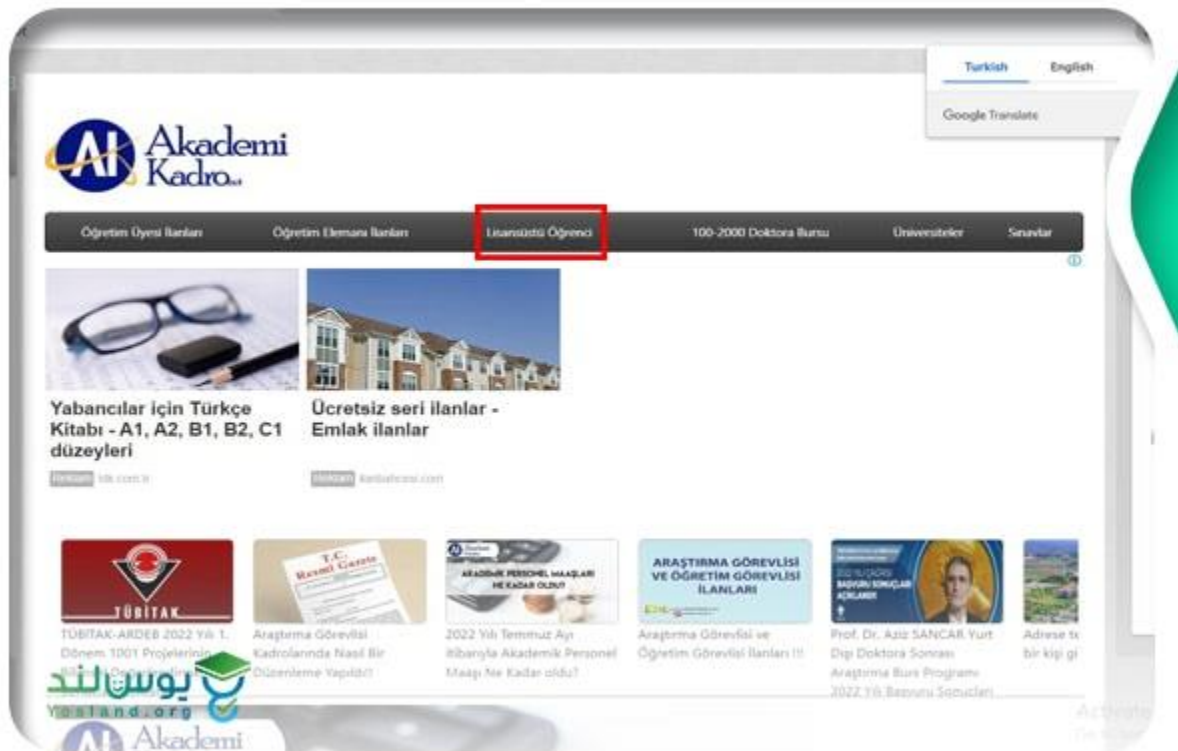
Turkish English

Google Translate

AK Akademi Kadro

Öğretim Üyesi İlanları Öğretim Elemanı İlanları Lisansüstü Öğrenci 100-2000 Doktora Bursu Üniversiteler Sınavlar

Yabancılar için Türkçe Kitabı - A1, A2, B1, B2, C1 düzeyleri

Reklam ttk.com.tr

Ücretsiz seri ilanlar - Emlak ilanlar

Reklam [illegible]

TÜBİTAK

T.C. Resmi Gazete

AKADEMİK PERSONEL MAAŞLARI NE KADAR OLDU?

ARAŞTIRMA GÖREVLİSİ VE ÖĞRETİM GÖREVLİSİ İLANLARI

2022 YILI BAŞVURU SONUÇLARI AÇIKLANDI

TÜBİTAK-ARDEB 2022 Yılı 1. Dönem 1001 Projelerinin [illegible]

Araştırma Görevlisi Kadrolarında Nasıl Bir Düzenleme Yapıldı?

2022 Yılı Temmuz Ayı itibarıyla Akademik Personel Maaşı Ne Kadar oldu?

Araştırma Görevlisi ve Öğretim Görevlisi İlanları !!!

Prof. Dr. Aziz SANCAR Yurt Dışı Doktora Sonrası Araştırma Bursu Programı 2022 Yılı Başvuru Sonuçları

Adrese te bir kişi gi

یوسلند
Yosland.org

AK Akademi

Activate